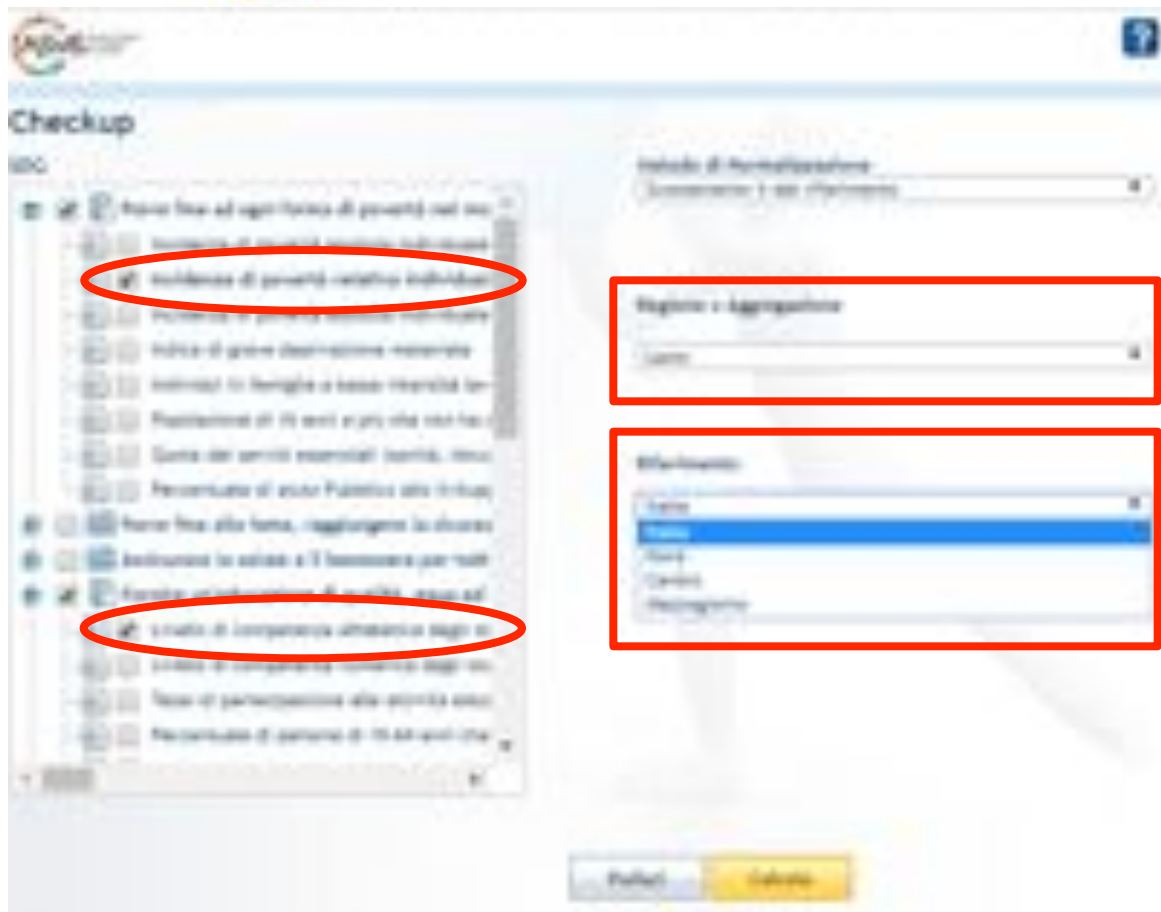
ASviS

Checkup

SDG

Porre fine ad ogni forma di povertà nel mo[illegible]

Incidenza di povertà assoluta individuale

Incidenza di povertà relativa individuale

Incidenza di povertà assoluta individuale

Indice di grave deprivazione materiale

Individui in famiglie a bassa intensità la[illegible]

Popolazione di 15 anni e più che non ha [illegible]

Quota dei servizi essenziali (sanità, istru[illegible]

Percentuale di aiuto Pubblico allo Svilup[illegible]

Porre fine alla fame, raggiungere la sicurez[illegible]

Assicurare la salute e il benessere per tutti

Fornire un'educazione di qualità, equa ed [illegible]

Livello di competenza alfabetica degli st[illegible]

Livello di competenza numerica degli stu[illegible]

Tasso di partecipazione alle attività educ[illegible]

Percentuale di persone di 15-64 anni che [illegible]

Metodo di Normalizzazione

Scostamento % dal riferimento

Regione o Aggregazione

Lazio

Riferimento

Italia

Italia

Nord

Centro

Mezzogiorno

Pulisci

Calcola